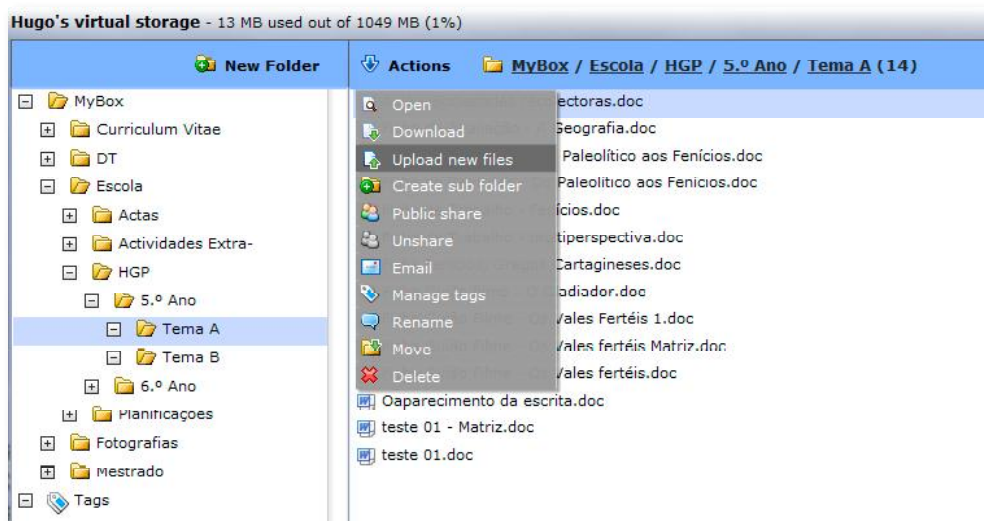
Hugo's virtual storage - 13 MB used out of 1049 MB (1%)

New Folder

Actions

MyBox / Escola / HGP / 5.º Ano / Tema A (14)

MyBox
Curriculum Vitae
DT
Escola
Actas
Actividades Extra-
HGP
5.º Ano
Tema A
Tema B
6.º Ano
Planificaçoes
Fotografias
Mestrado
Tags

Open
Download
Upload new files
Create sub folder
Public share
Unshare
Email
Manage tags
Rename
Move
Delete

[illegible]ectoras.doc
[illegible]Geografia.doc
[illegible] Paleolítico aos Fenícios.doc
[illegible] Paleolitico aos Fenicios.doc
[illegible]ícios.doc
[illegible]tiperspectiva.doc
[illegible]Cartagineses.doc
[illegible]adiador.doc
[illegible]Vales Fertéis 1.doc
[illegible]Vales fertéis Matriz.doc
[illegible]Vales fertéis.doc
Oaparecimento da escrita.doc
teste 01 - Matriz.doc
teste 01.doc